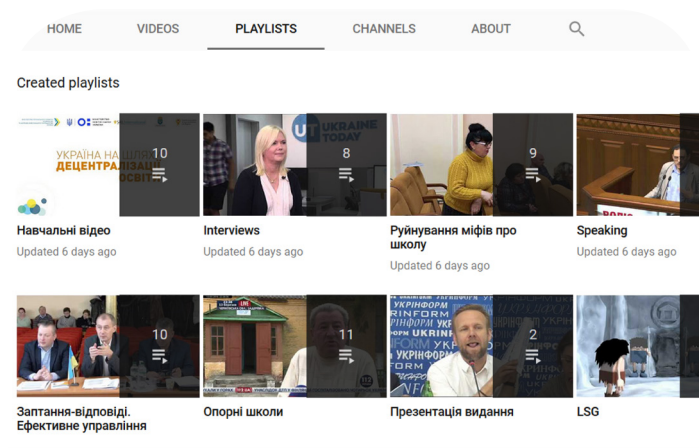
HOME VIDEOS PLAYLISTS CHANNELS ABOUT

Created playlists

УКРАЇНА НА ШЛЯХУ ДЕЦЕНТРАЛІЗАЦІЇ ОСВІТИ

10

Навчальні відео

Updated 6 days ago

UKRAINE TODAY

8

Interviews

Updated 6 days ago

9

Руйнування міфів про школу

Updated 6 days ago

Speaking

Updated 6 days ago

10

Зaптання-відповіді. Ефективне управління

11

Опорні школи

УКРІНФОРМ

2

Презентація видання

LSG